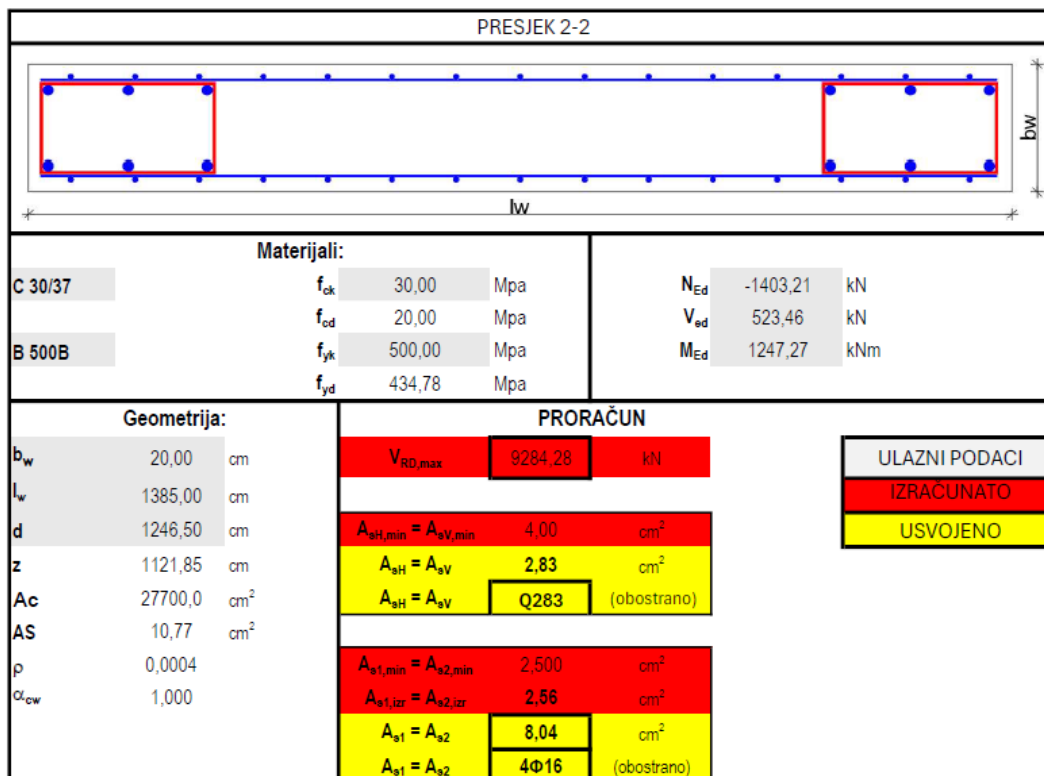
PRESJEK 2-2

bw

lw

Materijali:

| C 30/37 | $f_{ck}$ | 30,00 | Mpa |
|---|---|---|---|
| | $f_{cd}$ | 20,00 | Mpa |
| B 500B | $f_{yk}$ | 500,00 | Mpa |
| | $f_{yd}$ | 434,78 | Mpa |

| $N_{Ed}$ | -1403,21 | kN |
|---|---|---|
| $V_{ed}$ | 523,46 | kN |
| $M_{Ed}$ | 1247,27 | kNm |

Geometrija:

| $b_w$ | 20,00 | cm |
|---|---|---|
| $l_w$ | 1385,00 | cm |
| d | 1246,50 | cm |
| z | 1121,85 | cm |
| Ac | 27700,0 | $cm^2$ |
| AS | 10,77 | $cm^2$ |
| ρ | 0,0004 | |
| $\alpha_{cw}$ | 1,000 | |

PRORAČUN

| $V_{RD,max}$ | 9284,28 | kN |
|---|---|---|
| $A_{sH,min} = A_{sV,min}$ | 4,00 | $cm^2$ |
| $A_{sH} = A_{sV}$ | 2,83 | $cm^2$ |
| $A_{sH} = A_{sV}$ | Q283 | (obostrano) |
| $A_{s1,min} = A_{s2,min}$ | 2,500 | $cm^2$ |
| $A_{s1,izr} = A_{s2,izr}$ | 2,56 | $cm^2$ |
| $A_{s1} = A_{s2}$ | 8,04 | $cm^2$ |
| $A_{s1} = A_{s2}$ | 4Φ16 | (obostrano) |

ULAZNI PODACI
IZRAČUNATO
USVOJENO